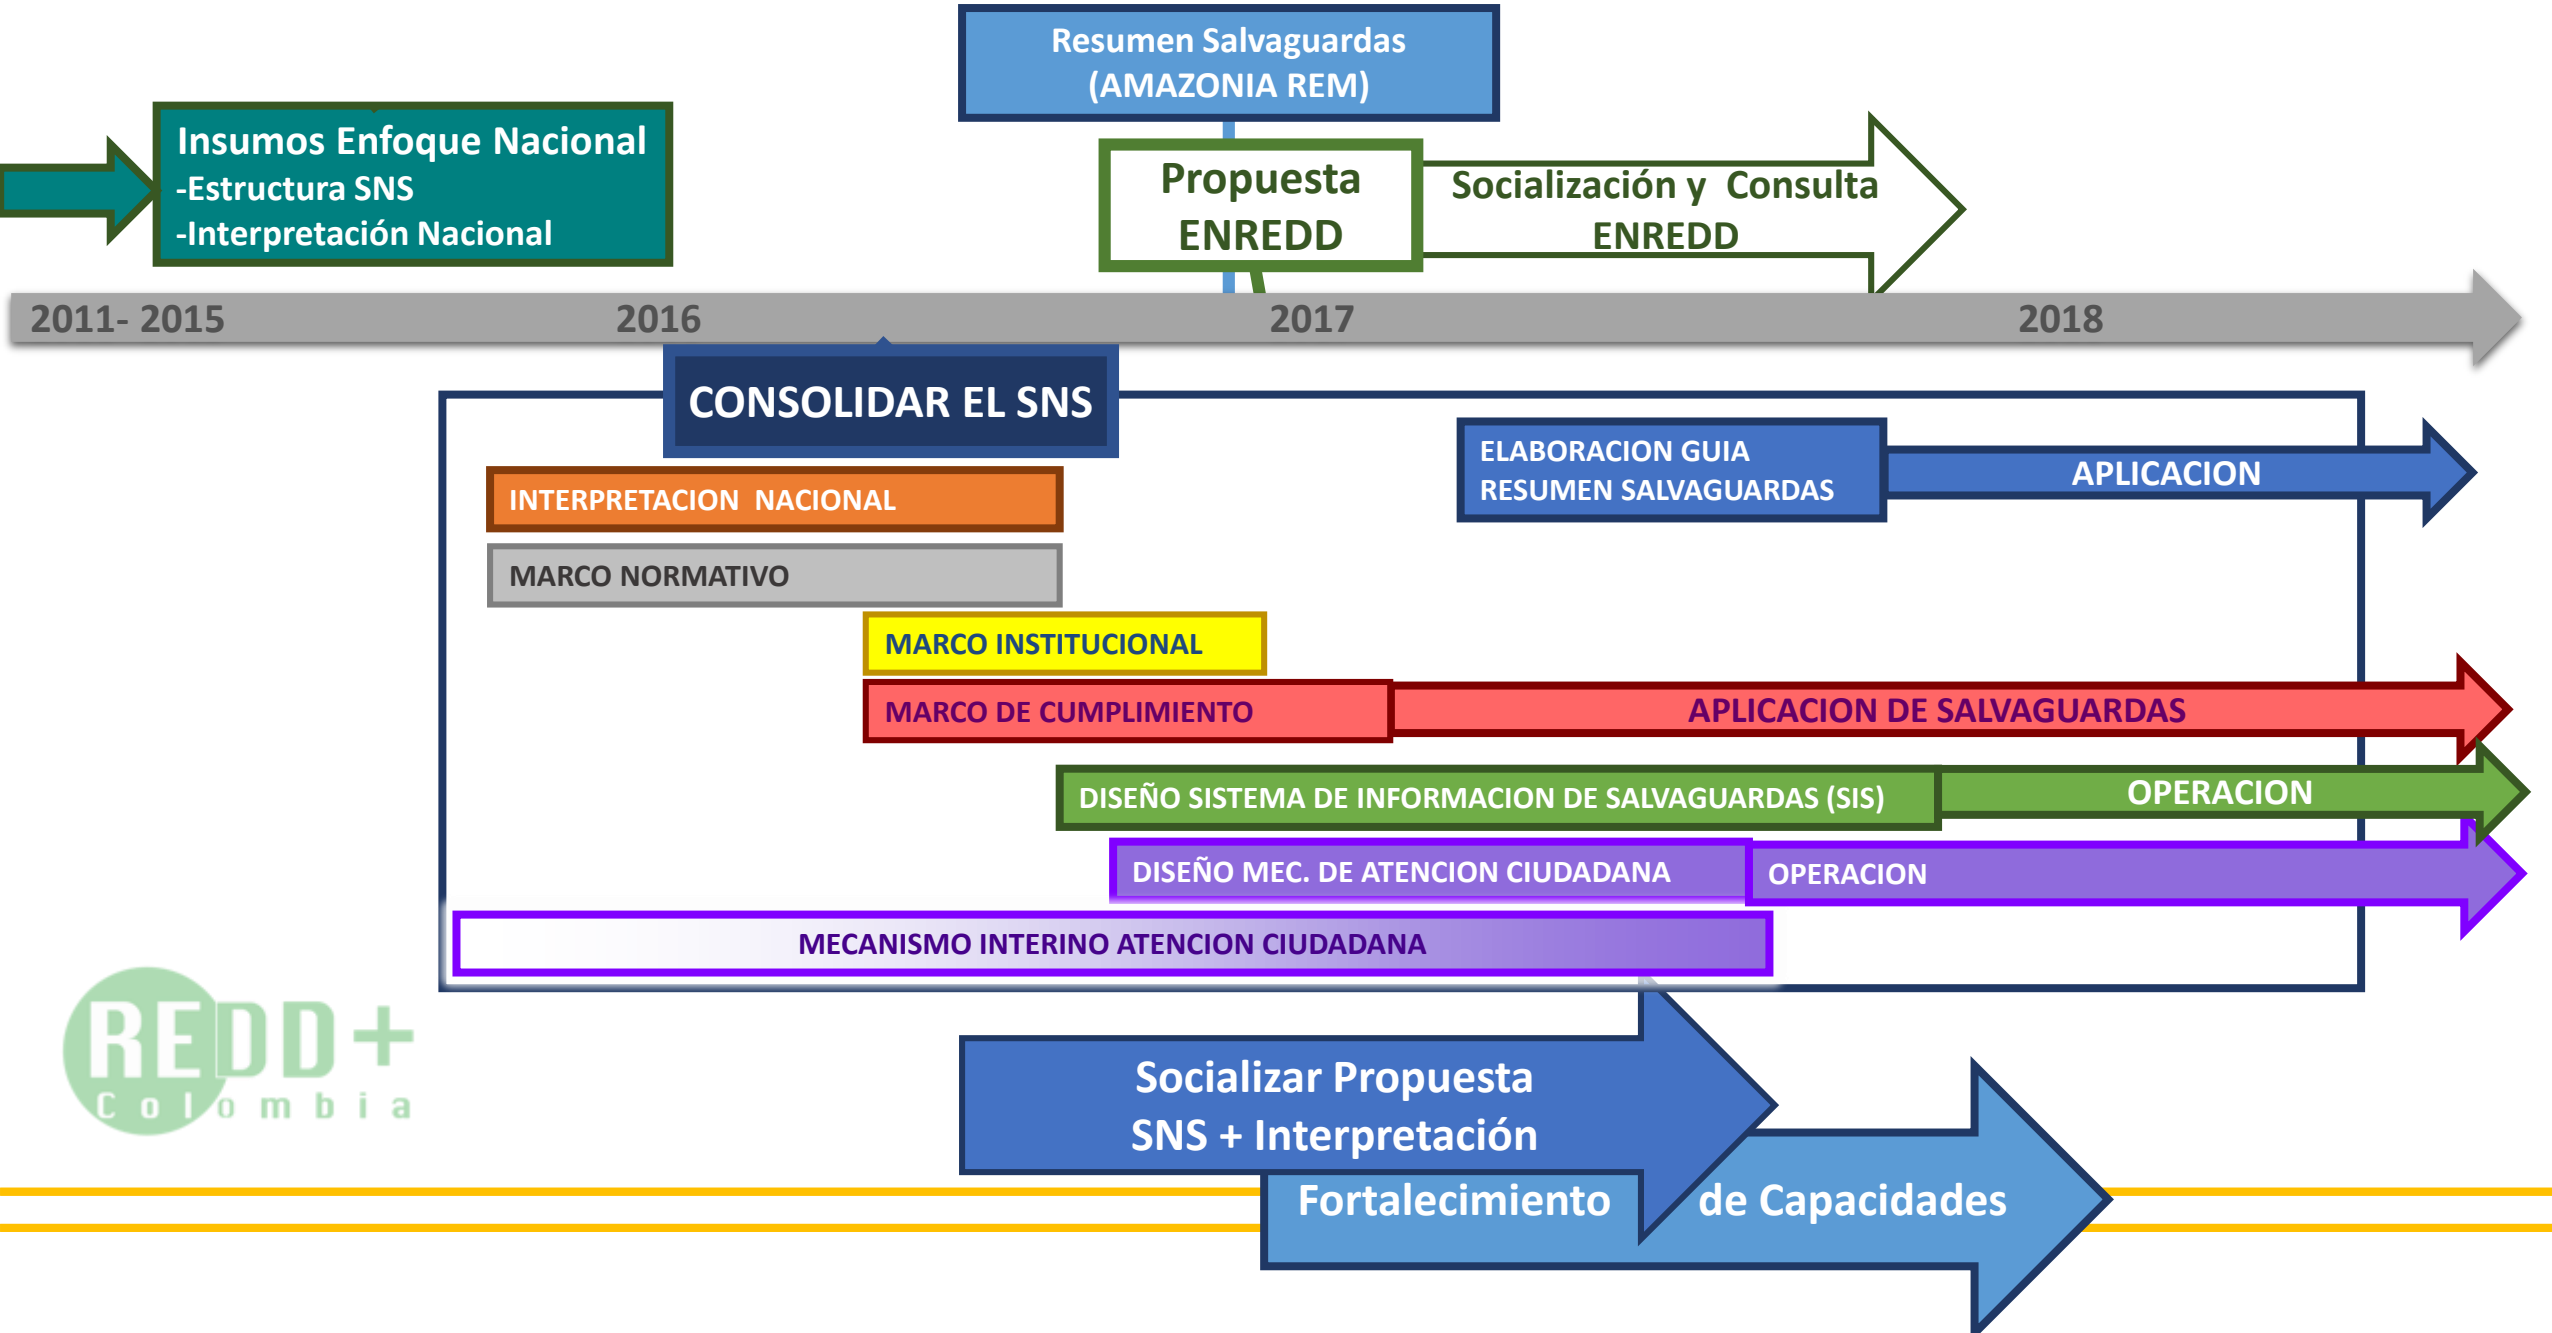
Resumen Salvaguardas (AMAZONIA REM)

Insumos Enfoque Nacional
-Estructura SNS
-Interpretación Nacional

Propuesta ENREDD

Socialización y Consulta ENREDD

2011- 2015
2016
2017
2018

CONSOLIDAR EL SNS

INTERPRETACION NACIONAL

MARCO NORMATIVO

MARCO INSTITUCIONAL

MARCO DE CUMPLIMIENTO

APLICACION DE SALVAGUARDAS

ELABORACION GUIA RESUMEN SALVAGUARDAS

APLICACION

DISEÑO SISTEMA DE INFORMACION DE SALVAGUARDAS (SIS)

OPERACION

DISEÑO MEC. DE ATENCION CIUDADANA

OPERACION

MECANISMO INTERINO ATENCION CIUDADANA

REDD+
Colombia

Socializar Propuesta SNS + Interpretación

Fortalecimiento de Capacidades